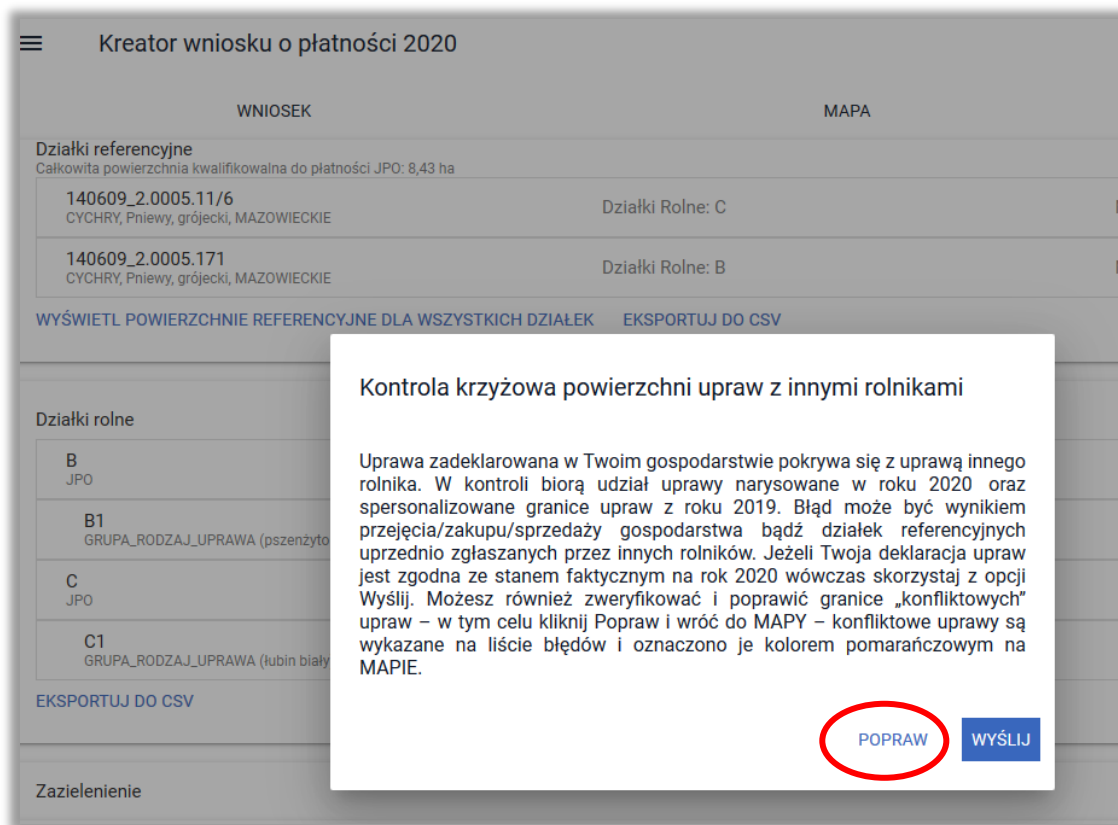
Kreator wniosku o płatności 2020

WNIOSEK

MAPA

Działki referencyjne
Całkowita powierzchnia kwalifikowalna do płatności JPO: 8,43 ha

140609_2.0005.11/6
CYCHRY, Pniewy, grójecki, MAZOWIECKIE

Działki Rolne: C

140609_2.0005.171
CYCHRY, Pniewy, grójecki, MAZOWIECKIE

Działki Rolne: B

WYŚWIETL POWIERZCHNIE REFERENCYJNE DLA WSZYSTKICH DZIAŁEK

EKSPORTUJ DO CSV

Działki rolne

B
JPO

B1
GRUPA_RODZAJ_UPRAWA (pszenżyto

C
JPO

C1
GRUPA_RODZAJ_UPRAWA (łubin biały

EKSPORTUJ DO CSV

Zazielenienie

Kontrola krzyżowa powierzchni upraw z innymi rolnikami

Uprawa zadeklarowana w Twoim gospodarstwie pokrywa się z uprawą innego rolnika. W kontroli biorą udział uprawy narysowane w roku 2020 oraz spersonalizowane granice upraw z roku 2019. Błąd może być wynikiem przejęcia/zakupu/sprzedaży gospodarstwa bądź działek referencyjnych uprzednio zgłaszanych przez innych rolników. Jeżeli Twoja deklaracja upraw jest zgodna ze stanem faktycznym na rok 2020 wówczas skorzystaj z opcji Wyślij. Możesz również zweryfikować i poprawić granice „konfliktowych" upraw – w tym celu kliknij Popraw i wróć do MAPY – konfliktowe uprawy są wykazane na liście błędów i oznaczono je kolorem pomarańczowym na MAPIE.

POPRAW

WYŚLIJ